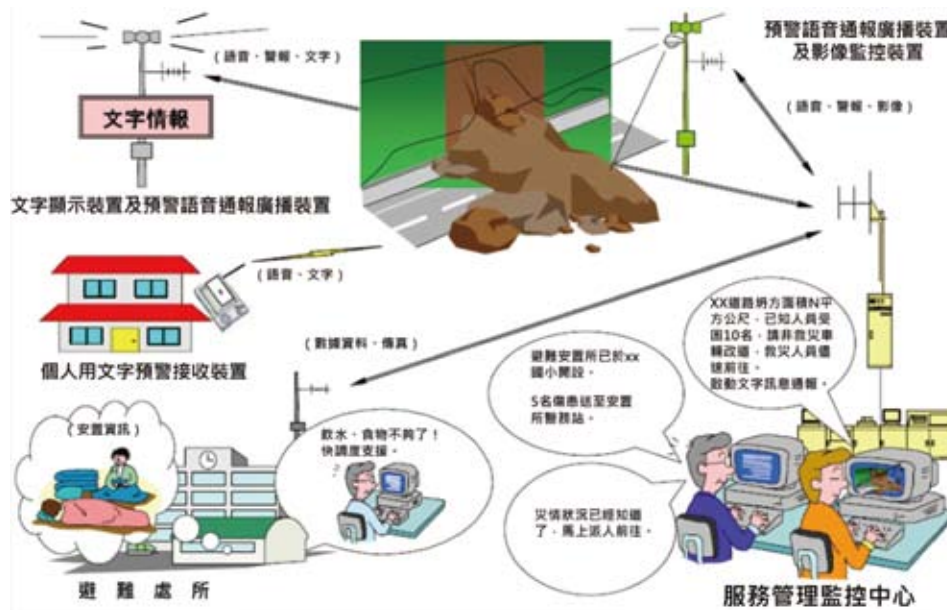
（語音・警報・文字）

文字情報

文字顯示裝置及預警語音通報廣播裝置

預警語音通報廣播裝置及影像監控裝置

（語音・警報・影像）

（語音・文字）

個人用文字預警接收裝置

（數據資料・傳真）

XX道路坍方面積N平方公尺，已知人員受困10名，請非救災車輛改道，救災人員儘速前往。
啟動文字訊息通報。

避難安置所已於xx國小開設。

5名傷患送至安置所醫務站。

（安置資訊）

飲水、食物不夠了！快調度支援。

災情狀況已經知道了，馬上派人前往。

避　難　處　所

服務管理監控中心